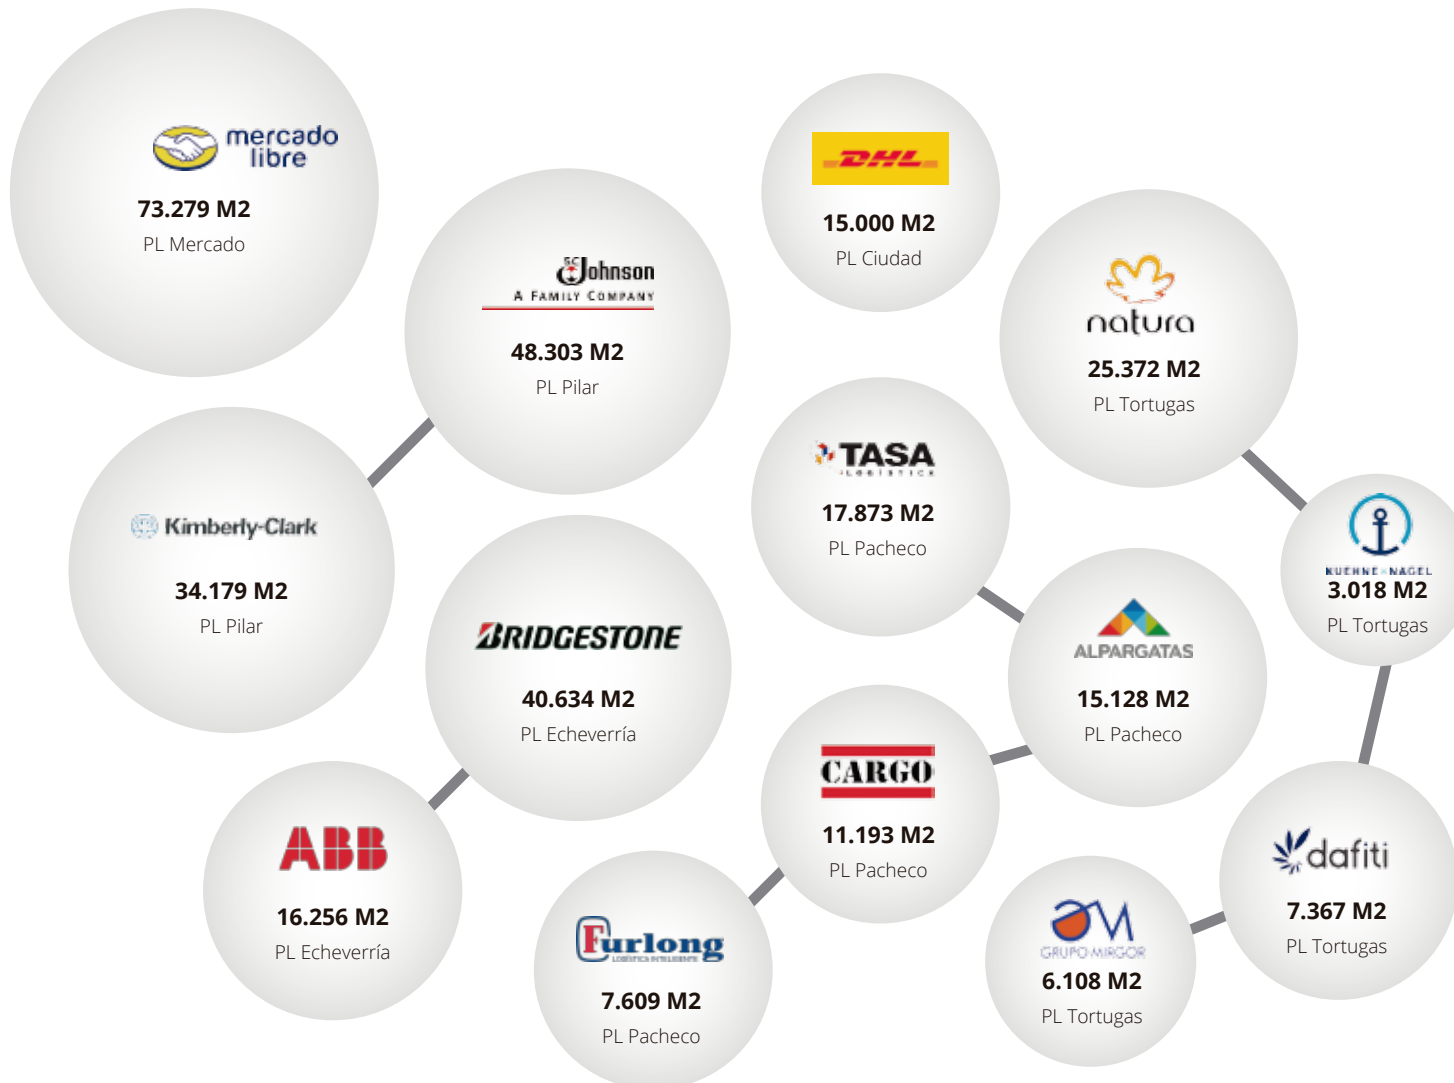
mercado libre

73.279 M2

PL Mercado

DHL

15.000 M2

PL Ciudad

SC Johnson
A FAMILY COMPANY

48.303 M2

PL Pilar

natura

25.372 M2

PL Tortugas

TASA
LOGISTICA

17.873 M2

PL Pacheco

Kimberly-Clark

34.179 M2

PL Pilar

KUEHNE+NAGEL

3.018 M2

PL Tortugas

BRIDGESTONE

40.634 M2

PL Echeverría

ALPARGATAS

15.128 M2

PL Pacheco

CARGO

11.193 M2

PL Pacheco

ABB

16.256 M2

PL Echeverría

dafiti

7.367 M2

PL Tortugas

Furlong
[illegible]

7.609 M2

PL Pacheco

GRUPO MIRGOR

6.108 M2

PL Tortugas